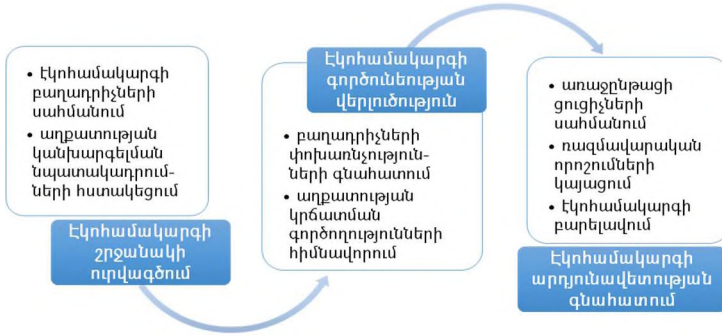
• Էկոհամակարգի բաղադրիչների սահմանում
• աղքատության կանխարգելման նպատակադրումների հստակեցում

Էկոհամակարգի շրջանակի ուրվագծում

Էկոհամակարգի գործունեության վերլուծություն

• բաղադրիչների փոխանդությունների գնահատում
• աղքատության կրճատման գործողությունների հիմնավորում

• առաջընթացի ցուցիչների սահմանում
• ռազմավարական որոշումների կայացում
• Էկոհամակարգի բարելավում

Էկոհամակարգի արդյունավետության գնահատում